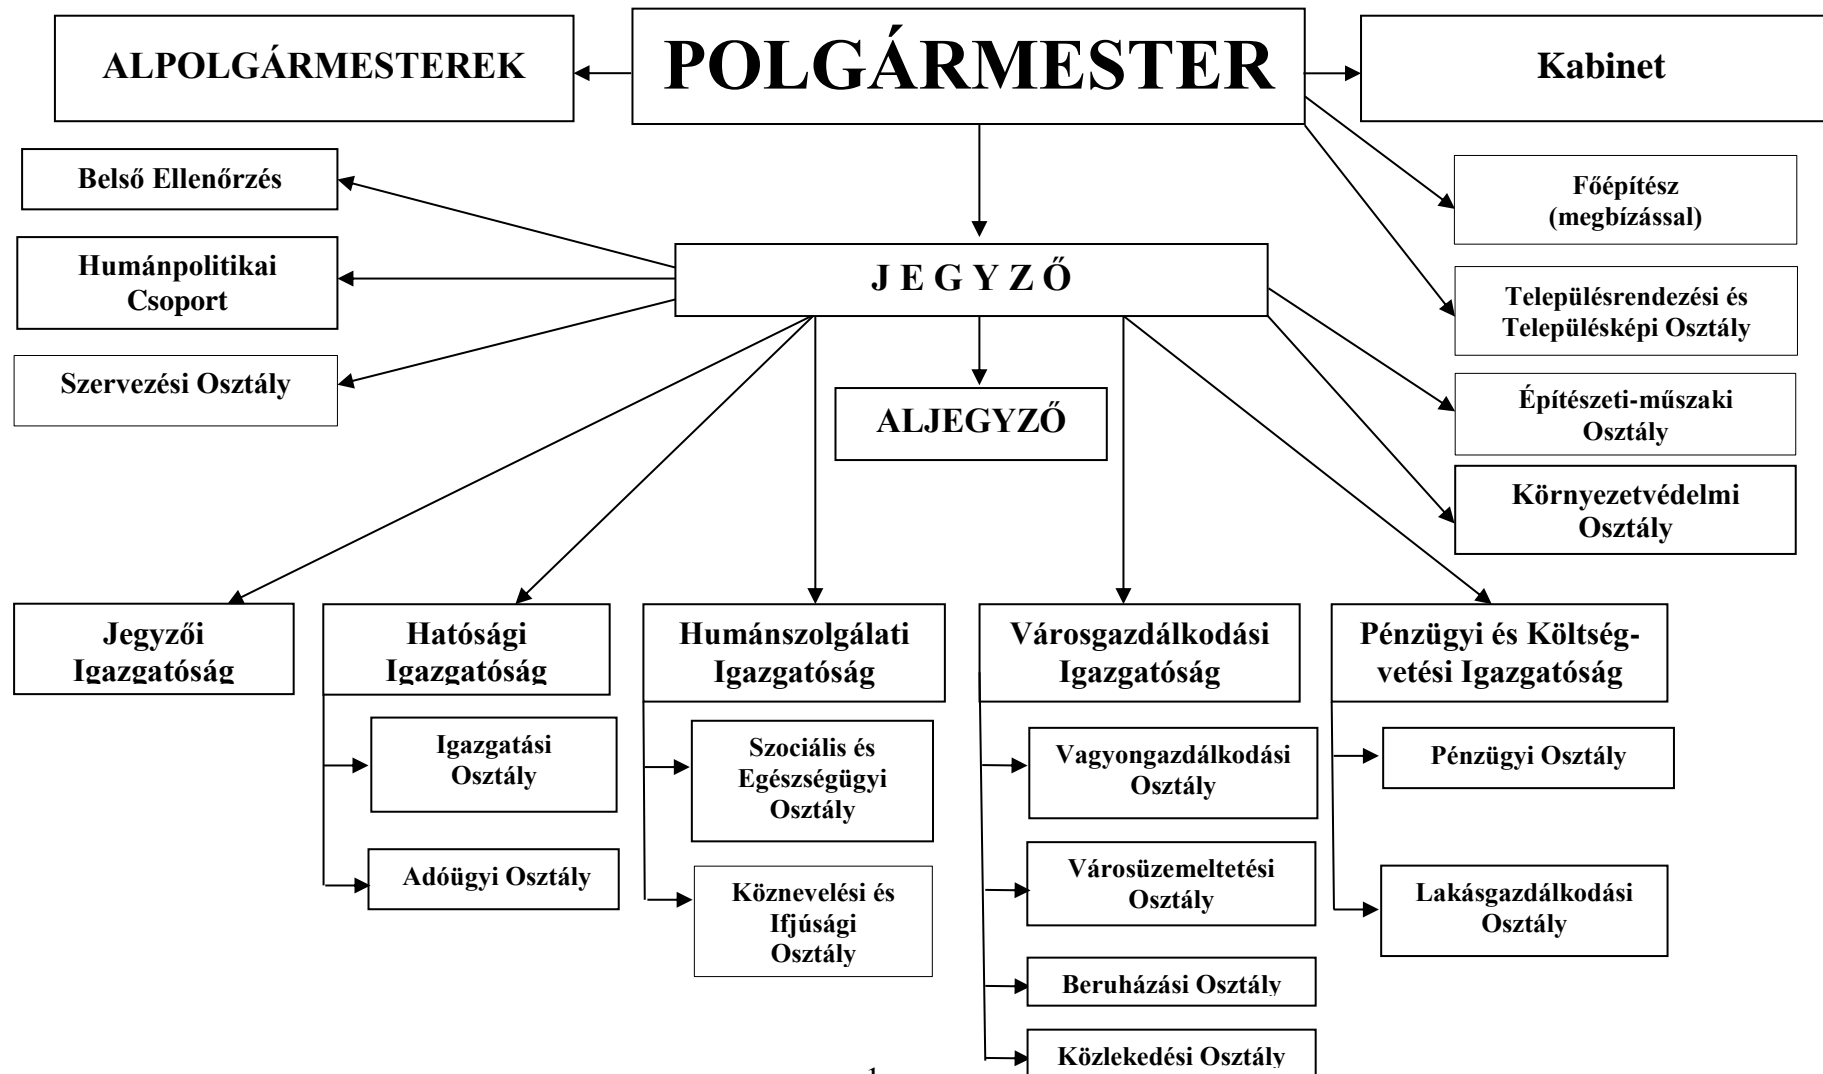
ALPOLGÁRMESTEREK

POLGÁRMESTER

Kabinet

Belső Ellenőrzés

Humánpolitikai Csoport

Szervezési Osztály

J E G Y Z Ő

Főépítész (megbízással)

Településrendezési és Településképi Osztály

Építészeti-műszaki Osztály

Környezetvédelmi Osztály

ALJEGYZŐ

Jegyzői Igazgatóság

Hatósági Igazgatóság

Igazgatási Osztály

Adóügyi Osztály

Humánszolgálati Igazgatóság

Szociális és Egészségügyi Osztály

Köznevelési és Ifjúsági Osztály

Városgazdálkodási Igazgatóság

Vagyongazdálkodási Osztály

Városüzemeltetési Osztály

Beruházási Osztály

Közlekedési Osztály

Pénzügyi és Költségvetési Igazgatóság

Pénzügyi Osztály

Lakásgazdálkodási Osztály

1